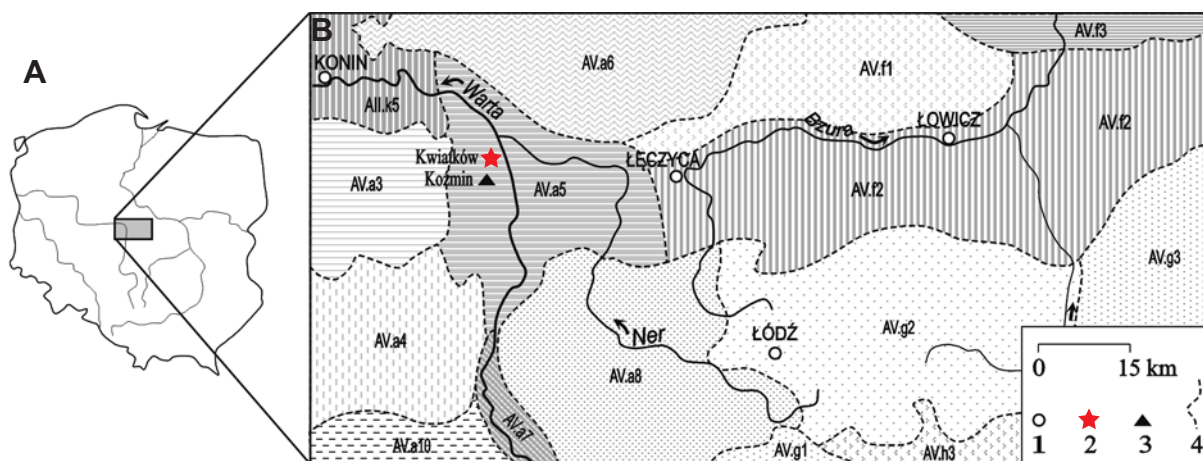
A

B

KONIN

All.k5

Warta

AV.a6

AV.f1

AV.f3

Bzura

ŁOWICZ

AV.f2

Kwiatków

Koźmin

AV.a3

AV.a5

ŁĘCZYCA

AV.f2

AV.g3

AV.a4

Ner

ŁÓDŹ

AV.g2

AV.a8

AV.a7

AV.a10

AV.g1

AV.h3

0

15 km

1

2

3

4